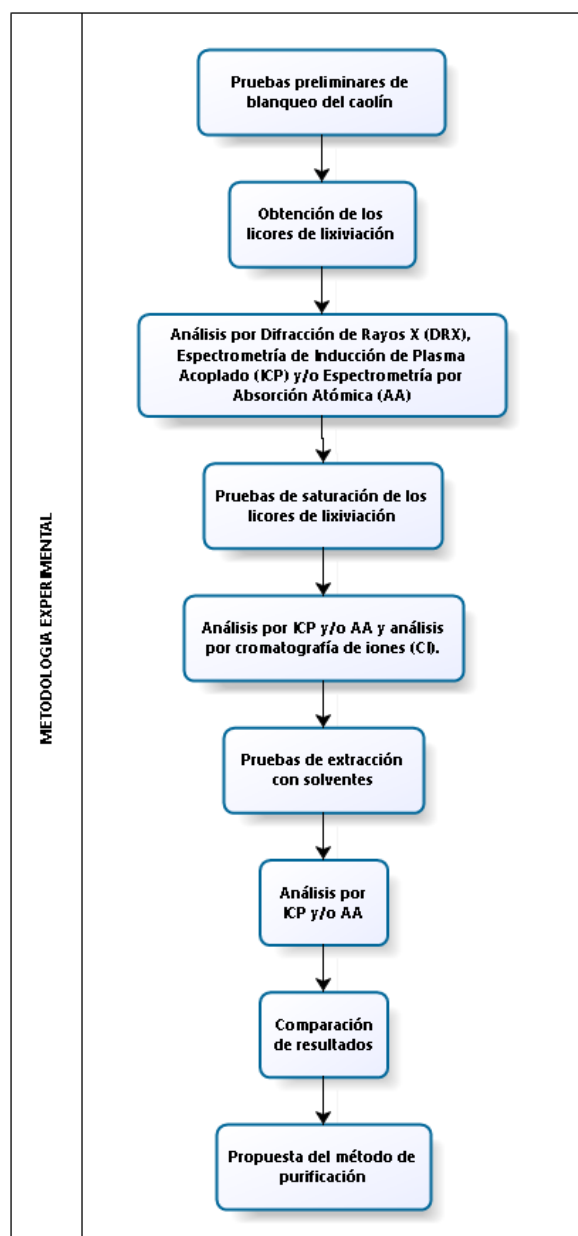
METODOLOGIA EXPERIMENTAL

Pruebas preliminares de blanqueo del caolín

Obtención de los licores de lixiviación

Análisis por Difracción de Rayos X (DRX), Espectrometría de Inducción de Plasma Acoplado (ICP) y/o Espectrometría por Absorción Atómica (AA)

Pruebas de saturación de los licores de lixiviación

Análisis por ICP y/o AA y análisis por cromatografía de iones (CI).

Pruebas de extracción con solventes

Análisis por ICP y/o AA

Comparación de resultados

Propuesta del método de purificación